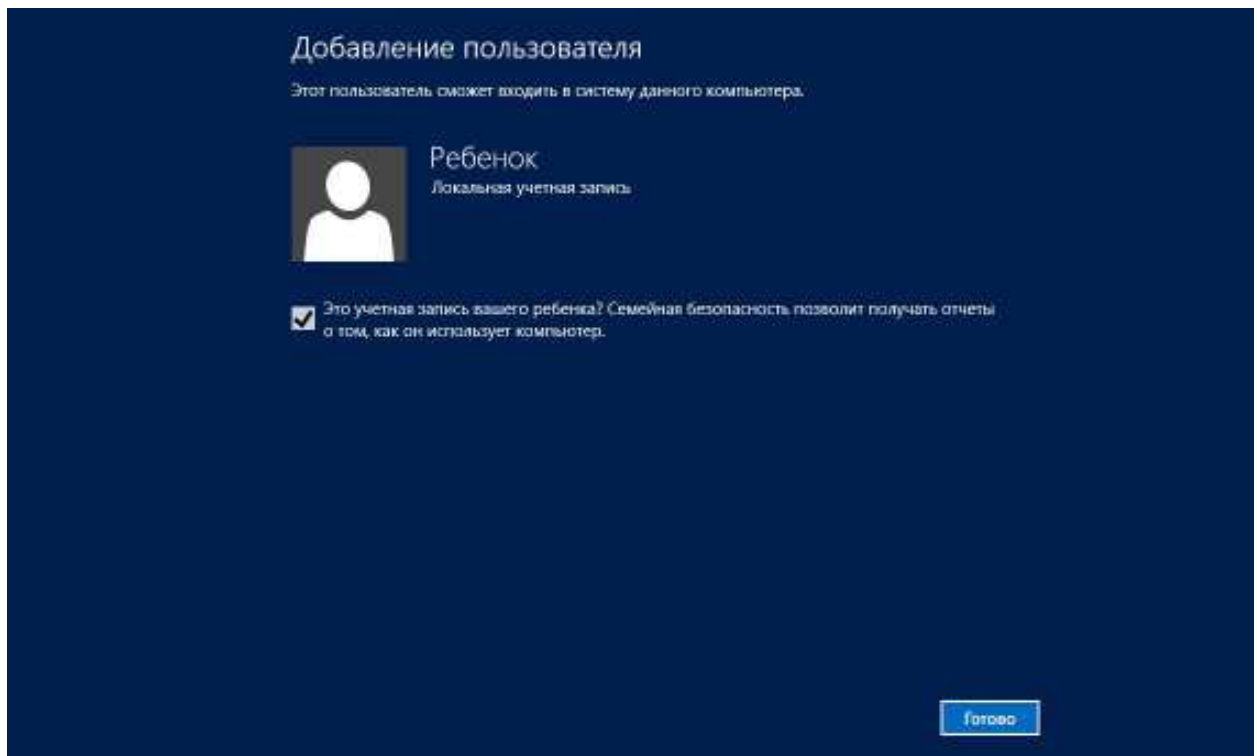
Добавление пользователя

Этот пользователь сможет входить в систему данного компьютера.

Ребенок

Локальная учетная запись

Это учетная запись вашего ребенка? Семейная безопасность позволит получать отчеты о том, как он использует компьютер.

Готово